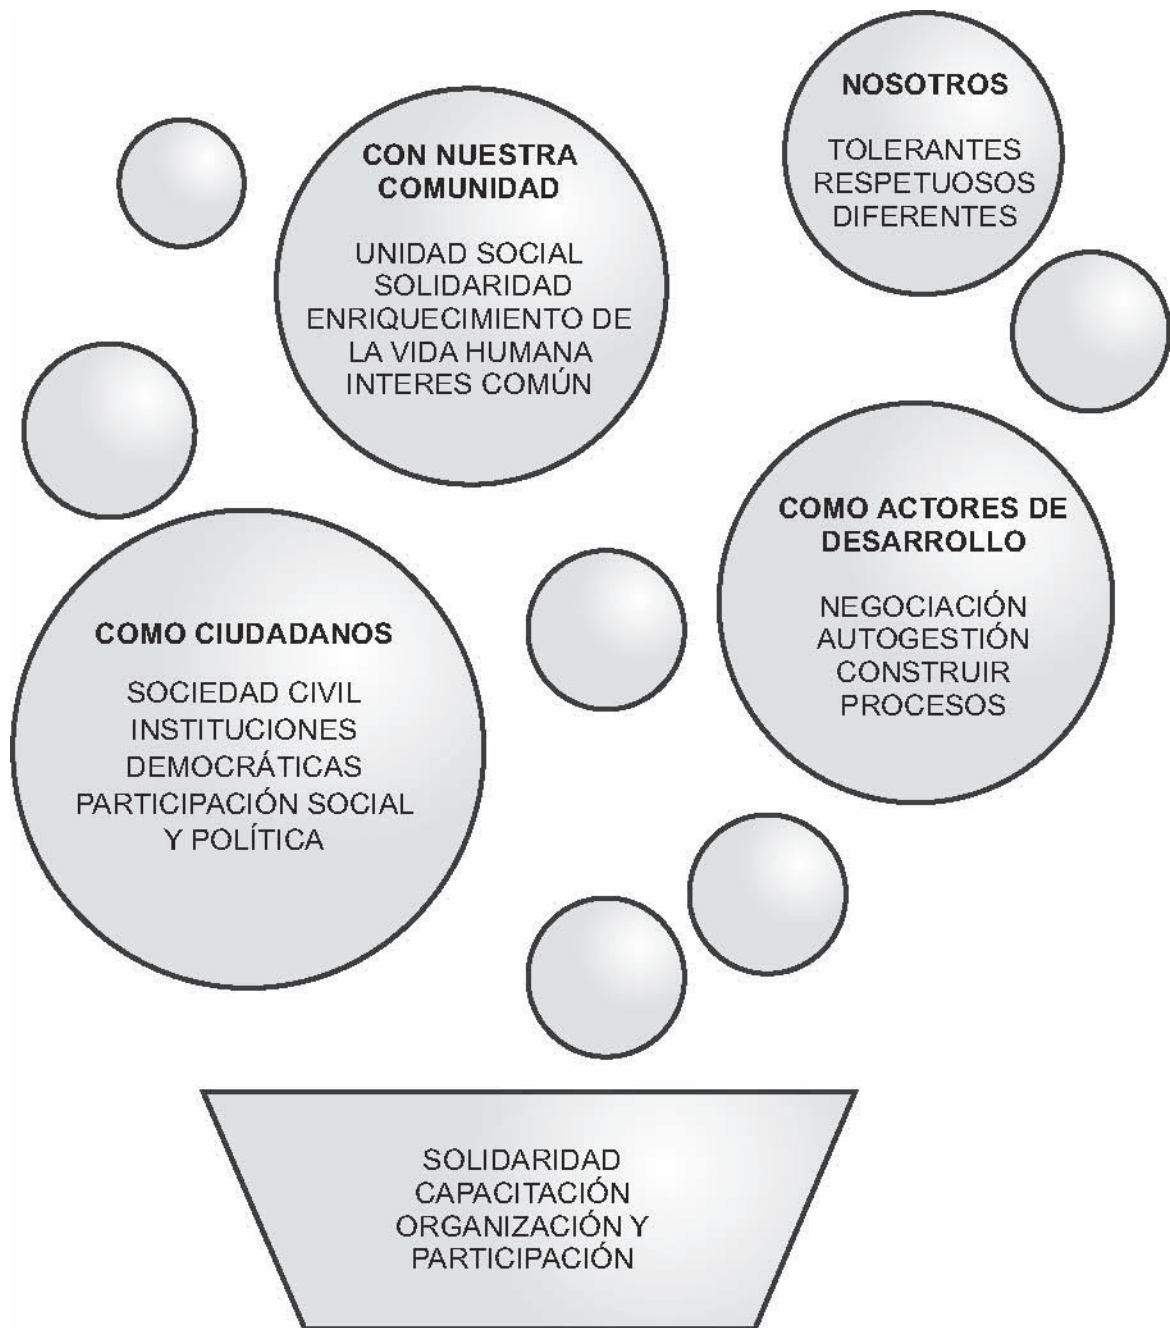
NOSOTROS

TOLERANTES
RESPETUOSOS
DIFERENTES

CON NUESTRA COMUNIDAD

UNIDAD SOCIAL
SOLIDARIDAD
ENRIQUECIMIENTO DE LA VIDA HUMANA
INTERES COMÚN

COMO ACTORES DE DESARROLLO

NEGOCIACIÓN
AUTOGESTIÓN
CONSTRUIR PROCESOS

COMO CIUDADANOS

SOCIEDAD CIVIL
INSTITUCIONES DEMOCRÁTICAS
PARTICIPACIÓN SOCIAL Y POLÍTICA

SOLIDARIDAD
CAPACITACIÓN
ORGANIZACIÓN Y PARTICIPACIÓN